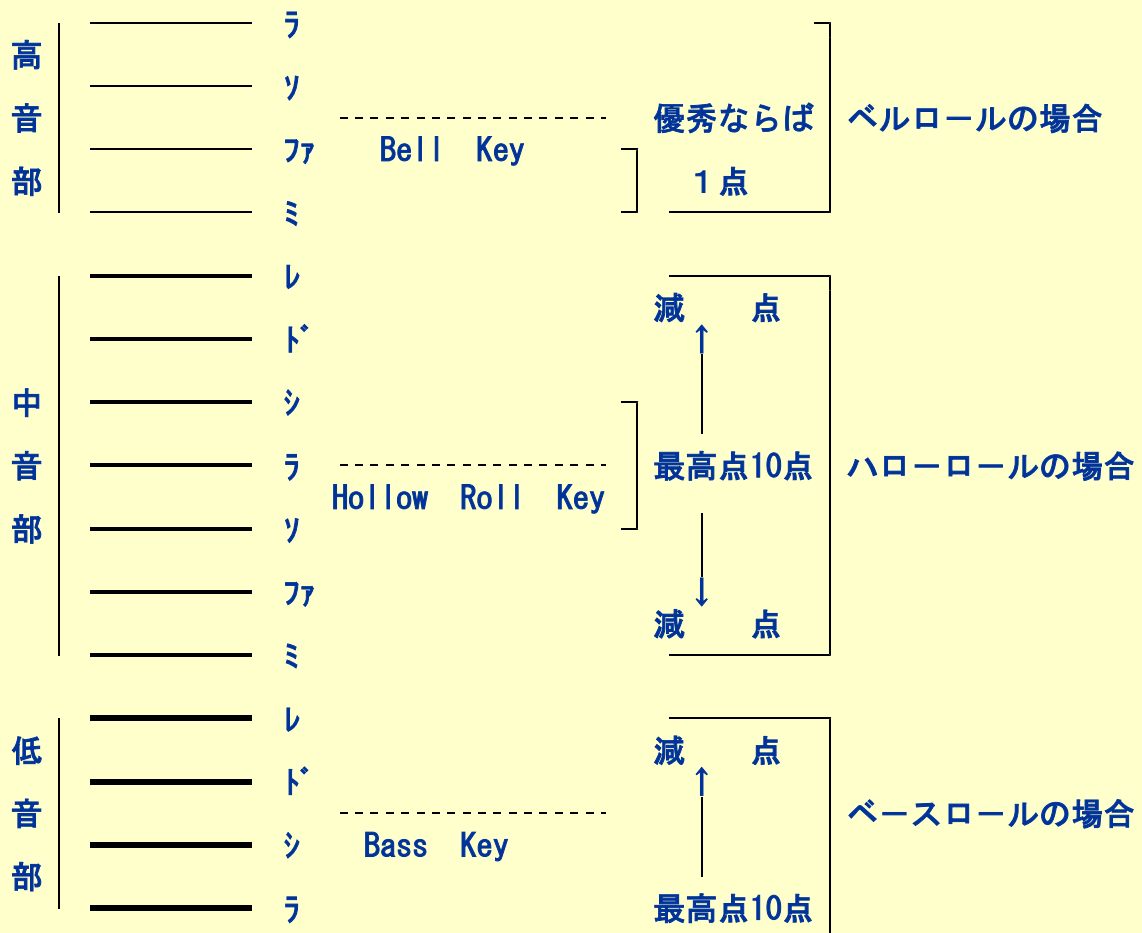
高音部

ﾗ
ｿ
ﾌｧ
ﾐ

Bell Key

優秀ならば
１点

ベルロールの場合

中音部

ﾚ
ﾄﾞ
ｼ
ﾗ
ｿ
ﾌｧ
ﾐ

Hollow Roll Key

減 点
↑
最高点10点
↓
減 点

ハローロールの場合

低音部

ﾚ
ﾄﾞ
ｼ
ﾗ

Bass Key

減 点
↑
最高点10点

ベースロールの場合